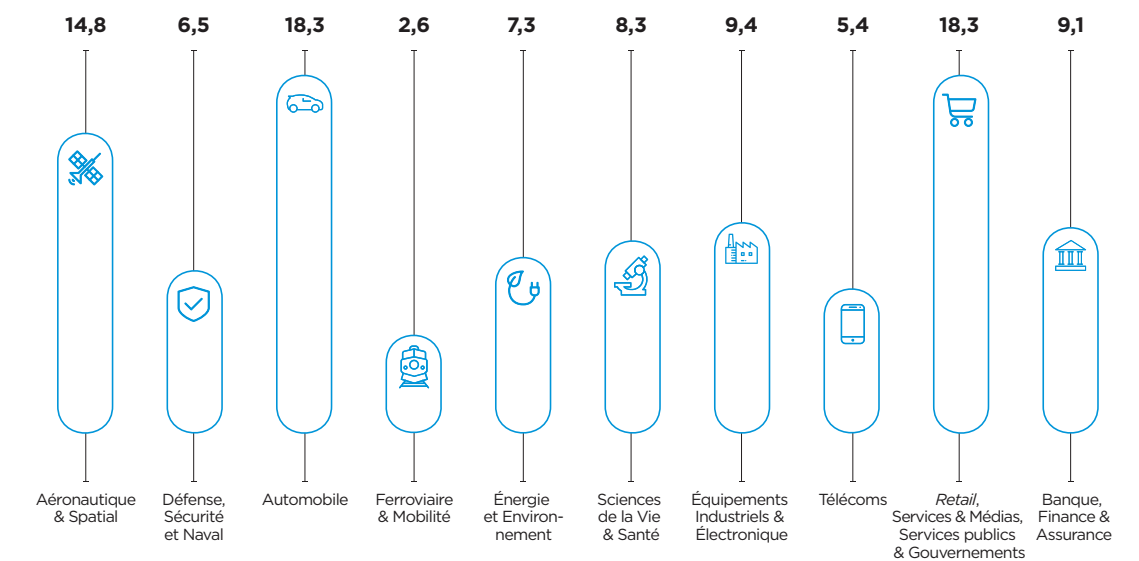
| 14,8 | 6,5 | 18,3 | 2,6 | 7,3 | 8,3 | 9,4 | 5,4 | 18,3 | 9,1 |
|---|---|---|---|---|---|---|---|---|---|
| Aéronautique & Spatial | Défense, Sécurité et Naval | Automobile | Ferroviaire & Mobilité | Énergie et Environnement | Sciences de la Vie & Santé | Équipements Industriels & Électronique | Télécoms | *Retail*, Services & Médias, Services publics & Gouvernements | Banque, Finance & Assurance |